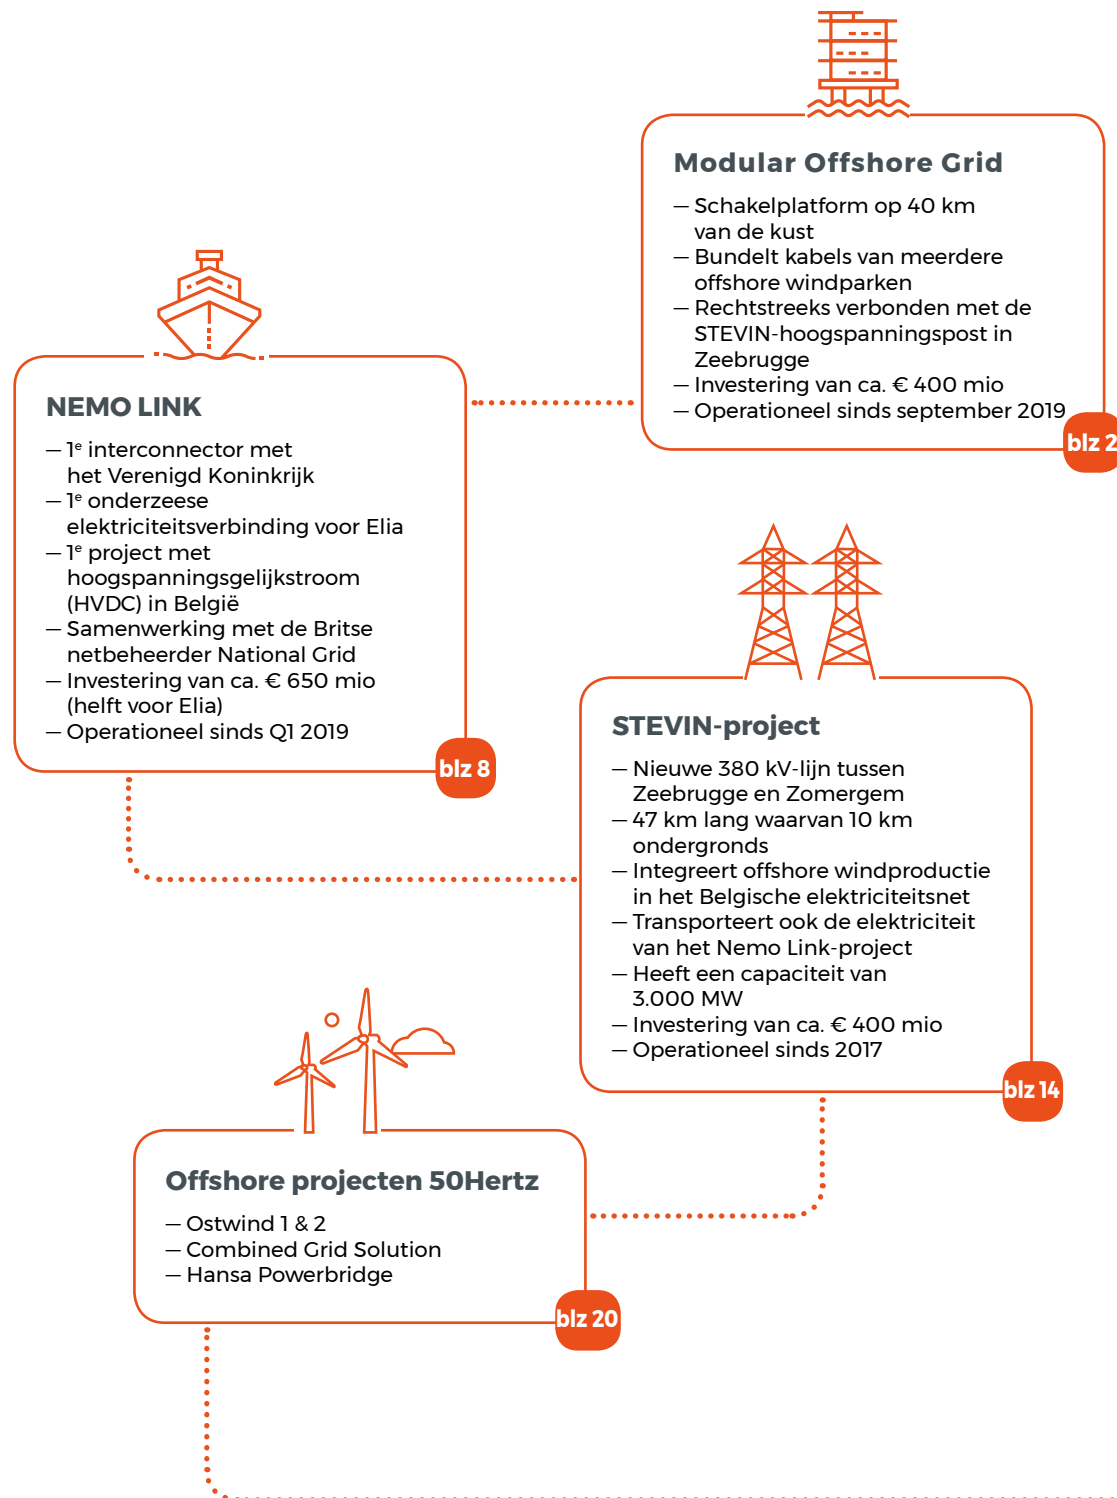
Modular Offshore Grid

— Schakelplatform op 40 km van de kust
— Bundelt kabels van meerdere offshore windparken
— Rechtstreeks verbonden met de STEVIN-hoogspanningspost in Zeebrugge
— Investering van ca. € 400 mio
— Operationeel sinds september 2019

blz 2

NEMO LINK

— 1$^e$ interconnector met het Verenigd Koninkrijk
— 1$^e$ onderzeese elektriciteitsverbinding voor Elia
— 1$^e$ project met hoogspanningsgelijkstroom (HVDC) in België
— Samenwerking met de Britse netbeheerder National Grid
— Investering van ca. € 650 mio (helft voor Elia)
— Operationeel sinds Q1 2019

blz 8

STEVIN-project

— Nieuwe 380 kV-lijn tussen Zeebrugge en Zomergem
— 47 km lang waarvan 10 km ondergronds
— Integreert offshore windproductie in het Belgische elektriciteitsnet
— Transporteert ook de elektriciteit van het Nemo Link-project
— Heeft een capaciteit van 3.000 MW
— Investering van ca. € 400 mio
— Operationeel sinds 2017

blz 14

Offshore projecten 50Hertz

— Ostwind 1 & 2
— Combined Grid Solution
— Hansa Powerbridge

blz 20